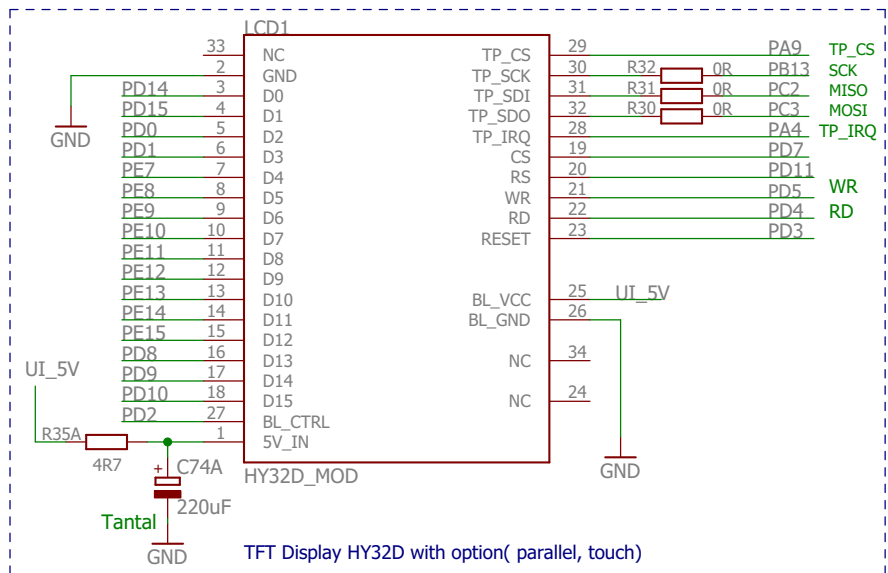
LCD1

| Net | Pin | Signal |
|---|---|---|
| | 33 | NC |
| GND | 2 | GND |
| PD14 | 3 | D0 |
| PD15 | 4 | D1 |
| PD0 | 5 | D2 |
| PD1 | 6 | D3 |
| PE7 | 7 | D4 |
| PE8 | 8 | D5 |
| PE9 | 9 | D6 |
| PE10 | 10 | D7 |
| PE11 | 11 | D8 |
| PE12 | 12 | D9 |
| PE13 | 13 | D10 |
| PE14 | 14 | D11 |
| PE15 | 15 | D12 |
| PD8 | 16 | D13 |
| PD9 | 17 | D14 |
| PD10 | 18 | D15 |
| PD2 | 27 | BL_CTRL |
| | 1 | 5V_IN |

| Signal | Pin | Part | Net | Label |
|---|---|---|---|---|
| TP_CS | 29 | | PA9 | TP_CS |
| TP_SCK | 30 | R32 0R | PB13 | SCK |
| TP_SDI | 31 | R31 0R | PC2 | MISO |
| TP_SDO | 32 | R30 0R | PC3 | MOSI |
| TP_IRQ | 28 | | PA4 | TP_IRQ |
| CS | 19 | | PD7 | |
| RS | 20 | | PD11 | |
| WR | 21 | | PD5 | WR |
| RD | 22 | | PD4 | RD |
| RESET | 23 | | PD3 | |
| BL_VCC | 25 | | UI_5V | |
| BL_GND | 26 | | GND | |
| NC | 34 | | | |
| NC | 24 | | | |

UI_5V
R35A
4R7
+ C74A
220uF
Tantal
GND
GND
HY32D_MOD

TFT Display HY32D with option( parallel, touch)